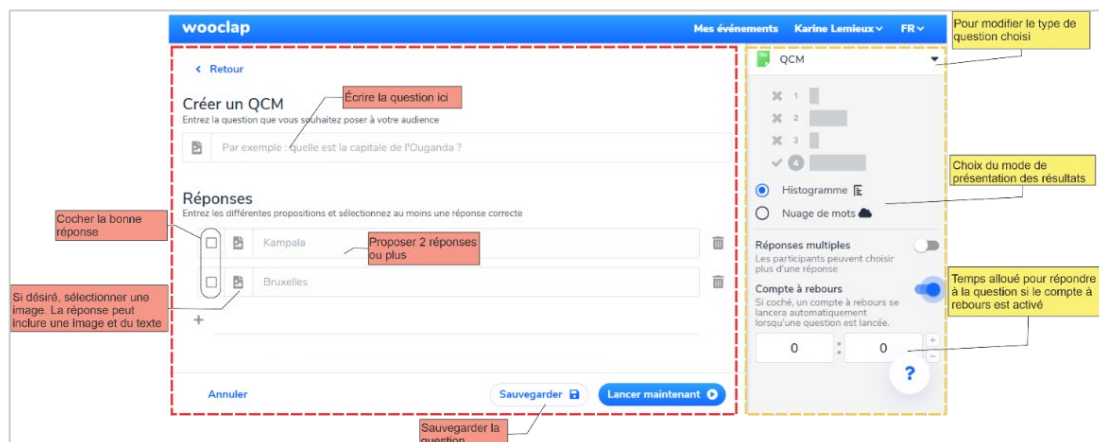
wooclap

Mes événements Karine Lemieux FR

Pour modifier le type de question choisi

‹ Retour

Créer un QCM

Écrire la question ici

Entrez la question que vous souhaitez poser à votre audience

Par exemple : quelle est la capitale de l'Ouganda ?

Réponses

Entrez les différentes propositions et sélectionnez au moins une réponse correcte

Cocher la bonne réponse

Kampala

Proposer 2 réponses ou plus

Bruxelles

Si désiré, sélectionner une image. La réponse peut inclure une image et du texte

+

Annuler

Sauvegarder

Lancer maintenant

Sauvegarder la question

QCM

1

2

3

4

Choix du mode de présentation des résultats

Histogramme

Nuage de mots

Réponses multiples

Les participants peuvent choisir plus d'une réponse

Compte à rebours

Si coché, un compte à rebours se lancera automatiquement lorsqu'une question est lancée.

Temps alloué pour répondre à la question si le compte à rebours est activé

0 : 0

?